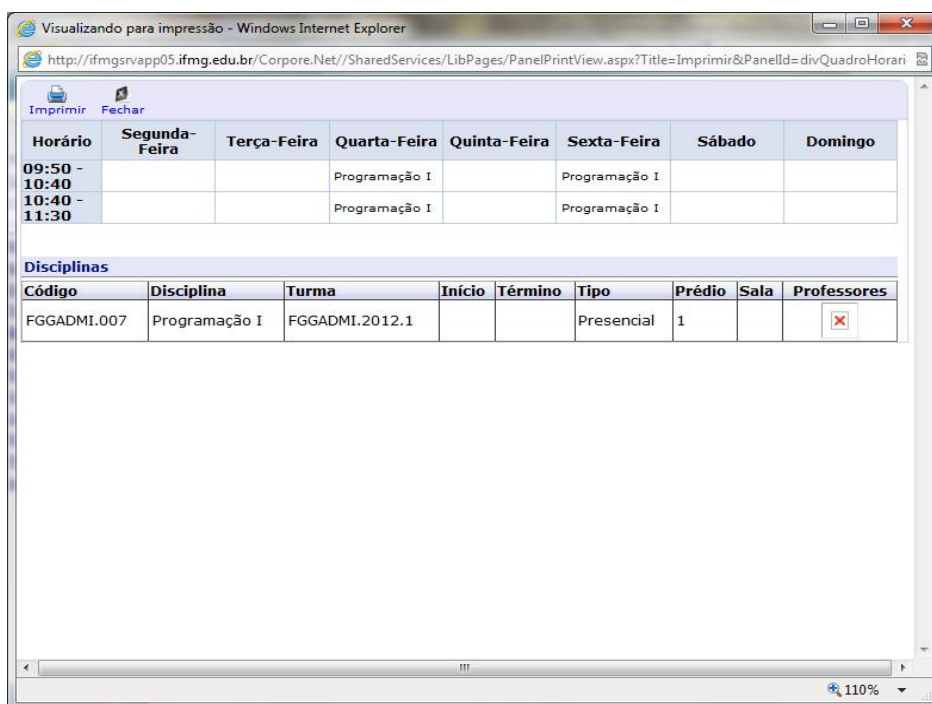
Visualizando para impressão - Windows Internet Explorer

http://ifmgsrvapp05.ifmg.edu.br/Corpore.Net//SharedServices/LibPages/PanelPrintView.aspx?Title=Imprimir&PanelId=divQuadroHorari

Imprimir Fechar

| Horário | Segunda-Feira | Terça-Feira | Quarta-Feira | Quinta-Feira | Sexta-Feira | Sábado | Domingo |
|---|---|---|---|---|---|---|---|
| 09:50 - 10:40 | | | Programação I | | Programação I | | |
| 10:40 - 11:30 | | | Programação I | | Programação I | | |

Disciplinas

| Código | Disciplina | Turma | Início | Término | Tipo | Prédio | Sala | Professores |
|---|---|---|---|---|---|---|---|---|
| FGGADMI.007 | Programação I | FGGADMI.2012.1 | | | Presencial | 1 | | |

110%